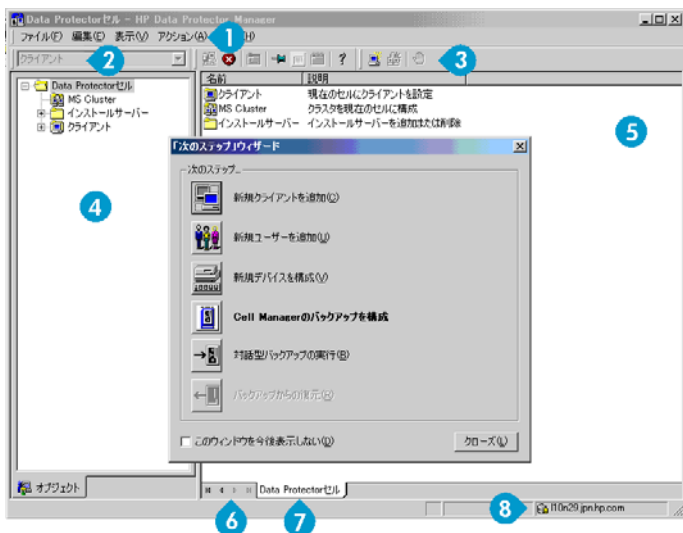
Data Protectorセル - HP Data Protector Manager

ファイル(F) 編集(E) 表示(V) アクション(A) 1 (H)

クライアント 2

3

Data Protectorセル
MS Cluster
インストールサーバー
クライアント

4

名前 | 説明
クライアント | 現在のセルにクライアントを設定
MS Cluster | クラスタを現在のセルに構成
インストールサーバー | インストールサーバーを追加または削除

5

「次のステップ」ウィザード

次のステップ

新規クライアントを追加(C)

新規ユーザーを追加(U)

新規デバイスを構成(V)

Cell Managerのバックアップを構成

対話型バックアップの実行(B)

バックアップからの復元(R)

このウィンドウを今後表示しない(D)

クローズ(L)

オブジェクト

6

Data Protectorセル

7

8

f10n29.jpn.hp.com